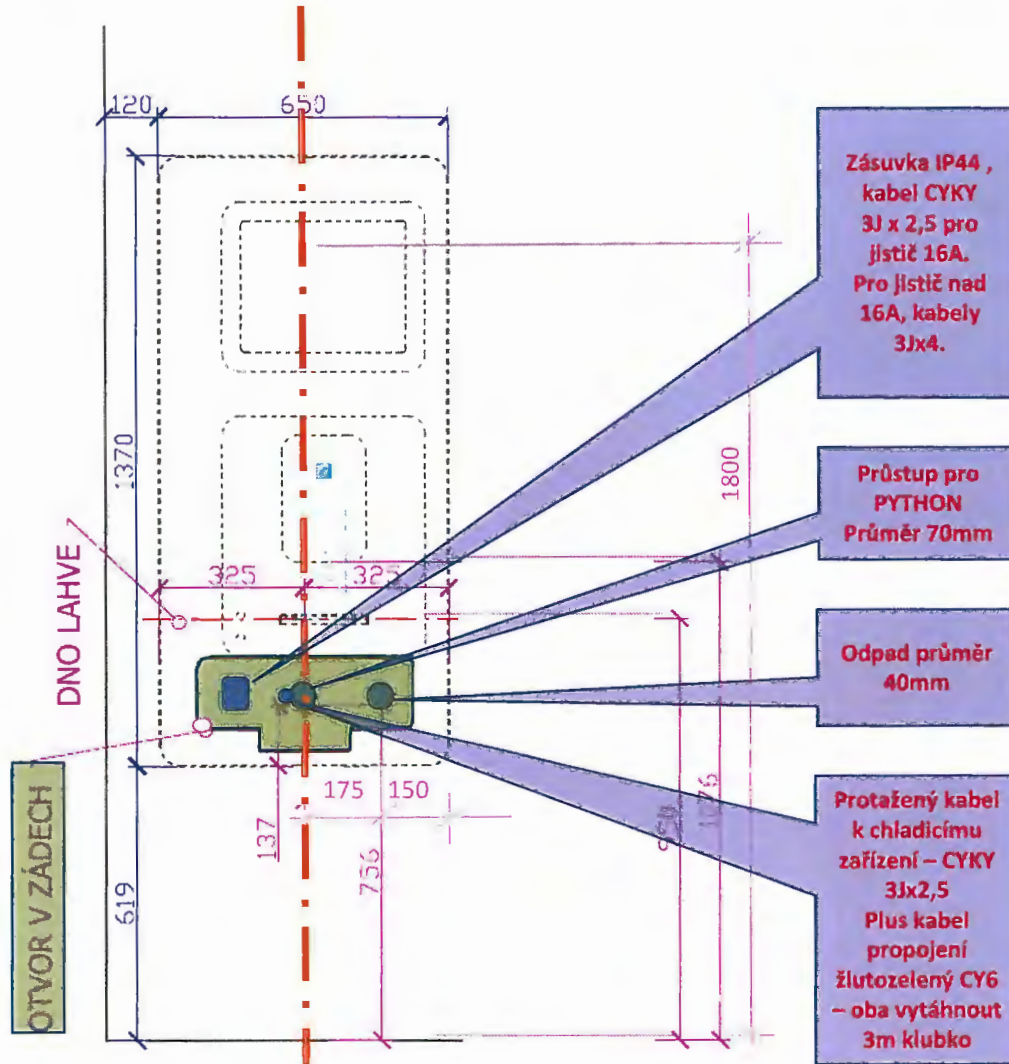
120
650
Zásuvka IP44 , kabel CYKY 3J x 2,5 pro jistič 16A. Pro jistič nad 16A, kabely 3Jx4.

1370
1800
Průstup pro PYTHON Průměr 70mm

DNO LAHVE
325
325
Odpad průměr 40mm

OTVOR V ZÁDECH
175
150
137
736
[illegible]
1076
619
Protažený kabel k chladicímu zařízení – CYKY 3Jx2,5 Plus kabel propojení žlutozelený CY6 – oba vytáhnout 3m klubko